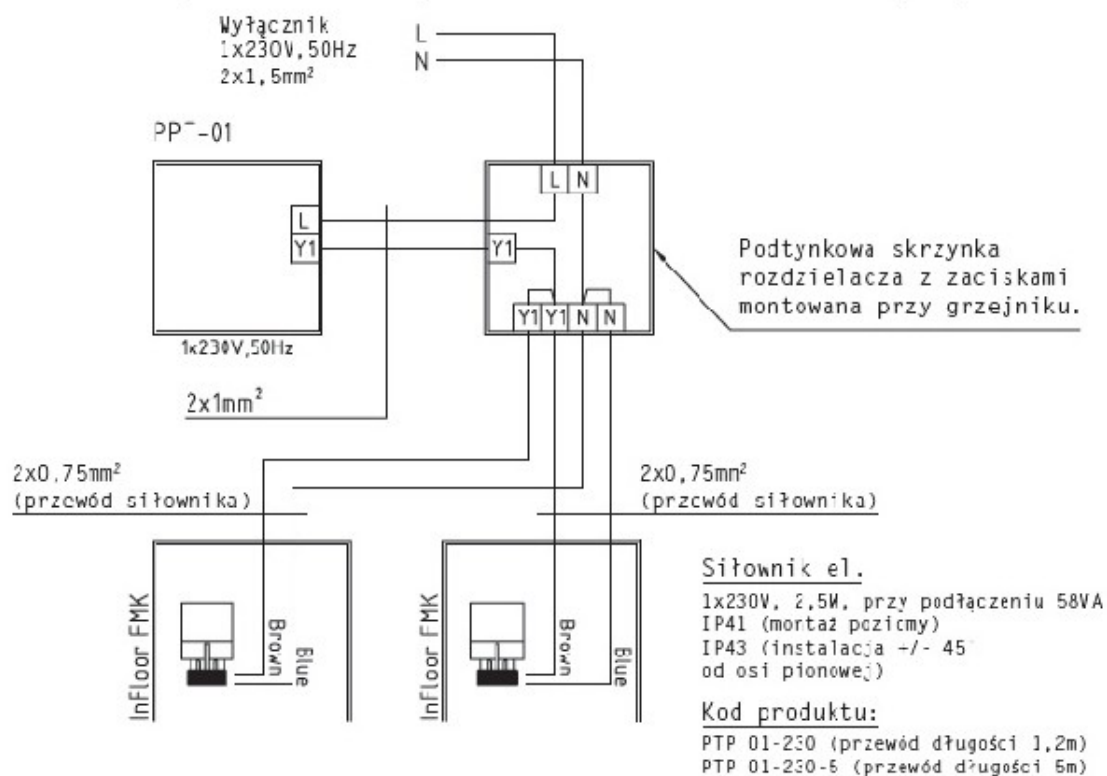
Wyłącznik
1x230V,50Hz
$2x1,5mm^2$

L
N

PPT-01

L
Y1

1x230V,50Hz

L N

Y1

Y1 Y1 N N

Podtynkowa skrzynka rozdzielacza z zaciskami montowana przy grzejniku.

$2x1mm^2$

$2x0,75mm^2$
(przewód siłownika)

$2x0,75mm^2$
(przewód siłownika)

Infloor FMK
Brown
Blue

Infloor FMK
Brown
Blue

Siłownik el.
1x230V, 2,5W, przy podłączeniu 58VA
IP41 (montaż poziomy)
IP43 (instalacja +/- 45°
od osi pionowej)

Kod produktu:
PTP 01-230 (przewód długości 1,2m)
PTP 01-230-5 (przewód długości 5m)